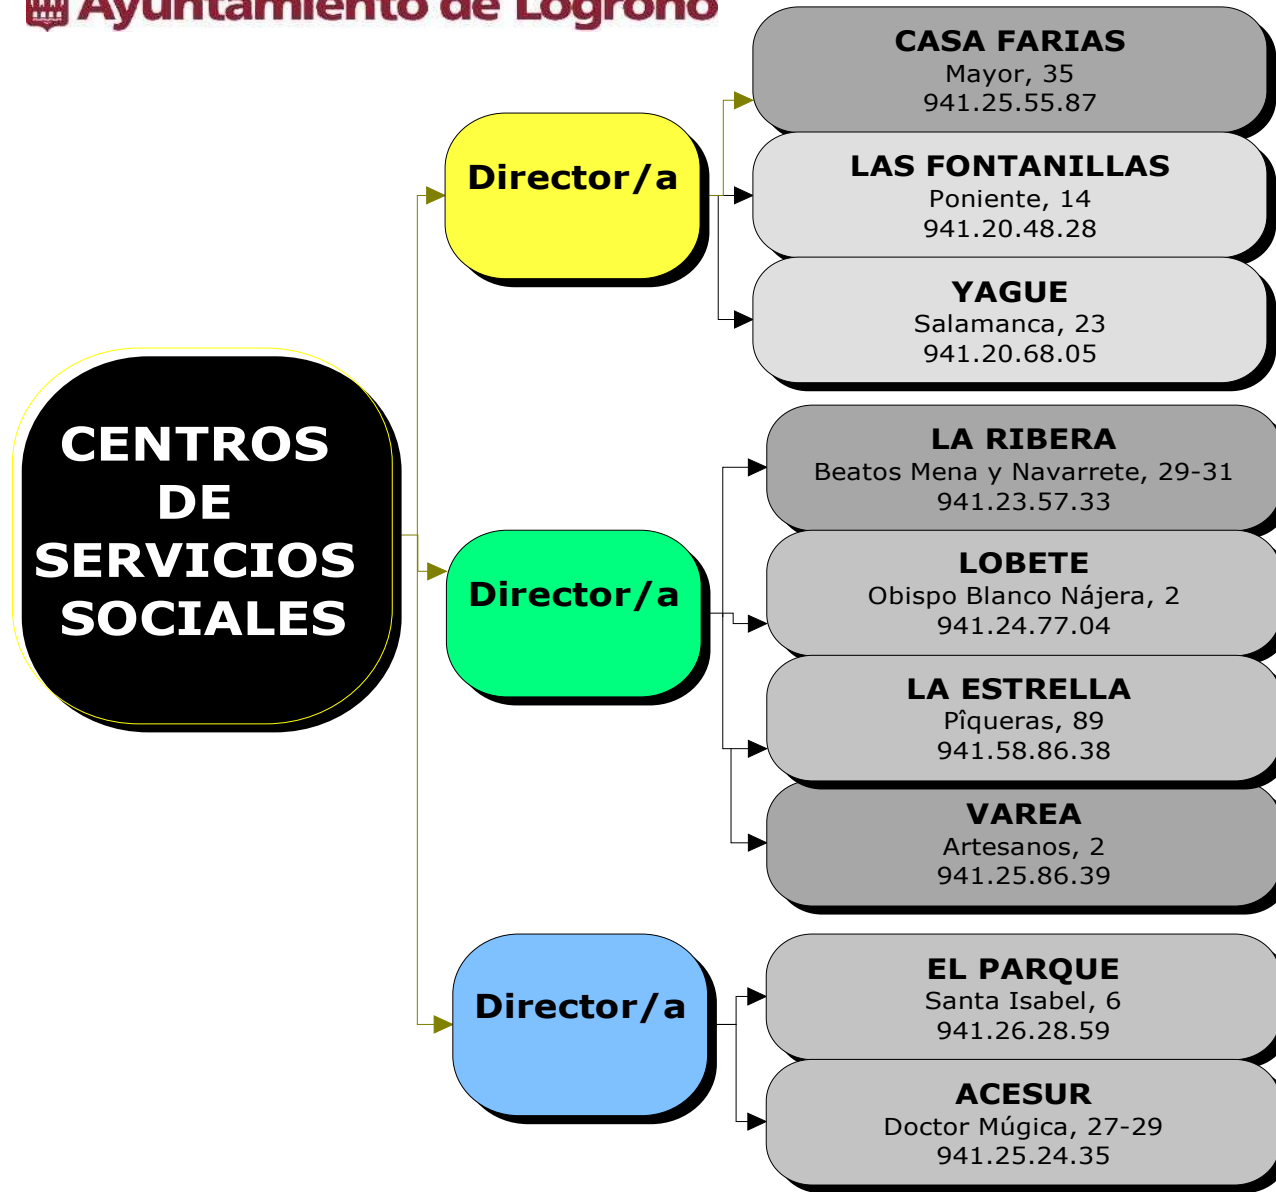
Ayuntamiento de Logroño

CENTROS DE SERVICIOS SOCIALES

Director/a

CASA FARIAS
Mayor, 35
941.25.55.87

LAS FONTANILLAS
Poniente, 14
941.20.48.28

YAGUE
Salamanca, 23
941.20.68.05

Director/a

LA RIBERA
Beatos Mena y Navarrete, 29-31
941.23.57.33

LOBETE
Obispo Blanco Nájera, 2
941.24.77.04

LA ESTRELLA
Pîqueras, 89
941.58.86.38

VAREA
Artesanos, 2
941.25.86.39

Director/a

EL PARQUE
Santa Isabel, 6
941.26.28.59

ACESUR
Doctor Múgica, 27-29
941.25.24.35